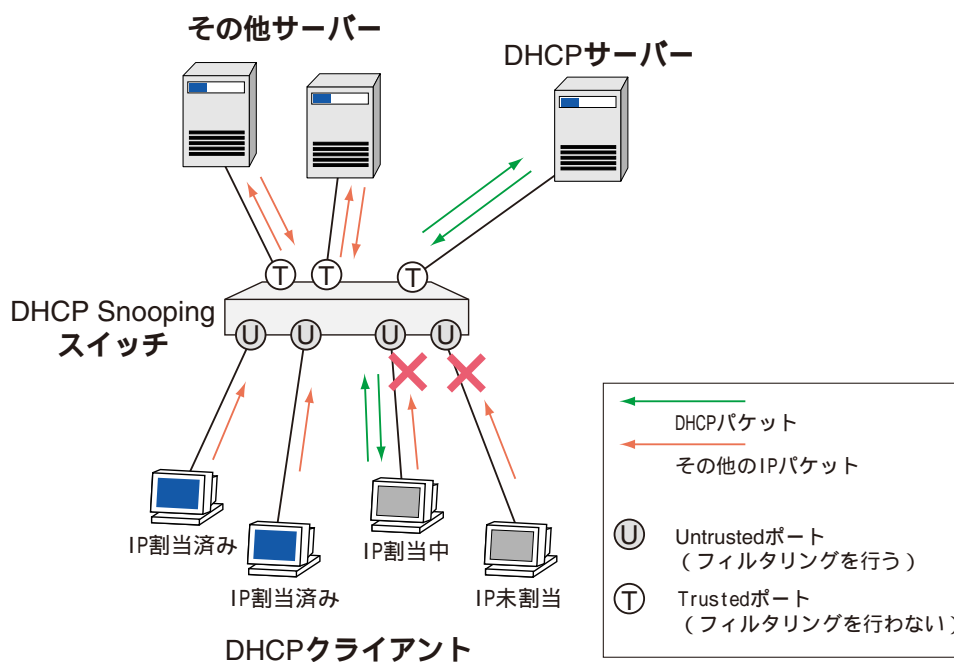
その他サーバー

DHCPサーバー

T T T

DHCP Snooping
スイッチ

U U U U

IP割当済み

IP割当済み

IP割当中

IP未割当

DHCPクライアント

DHCPパケット

その他のIPパケット

U Untrustedポート
（フィルタリングを行う）

T Trustedポート
（フィルタリングを行わない）